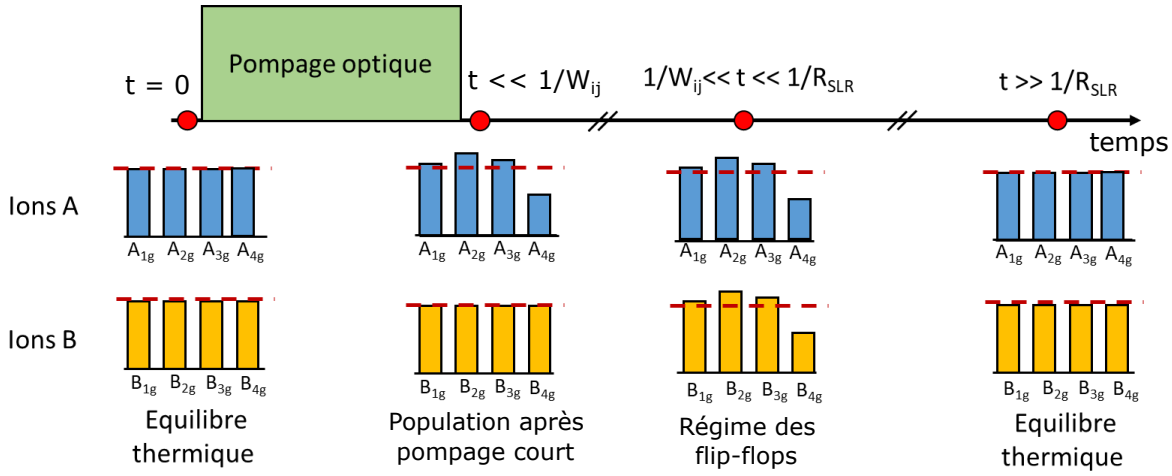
Pompage optique

$t = 0$

$t << 1/W_{ij}$

$1/W_{ij} << t << 1/R_{SLR}$

$t >> 1/R_{SLR}$

temps

Ions A

$A_{1g}$ $A_{2g}$ $A_{3g}$ $A_{4g}$

$A_{1g}$ $A_{2g}$ $A_{3g}$ $A_{4g}$

$A_{1g}$ $A_{2g}$ $A_{3g}$ $A_{4g}$

$A_{1g}$ $A_{2g}$ $A_{3g}$ $A_{4g}$

Ions B

$B_{1g}$ $B_{2g}$ $B_{3g}$ $B_{4g}$

$B_{1g}$ $B_{2g}$ $B_{3g}$ $B_{4g}$

$B_{1g}$ $B_{2g}$ $B_{3g}$ $B_{4g}$

$B_{1g}$ $B_{2g}$ $B_{3g}$ $B_{4g}$

Equilibre thermique

Population après pompage court

Régime des flip-flops

Equilibre thermique